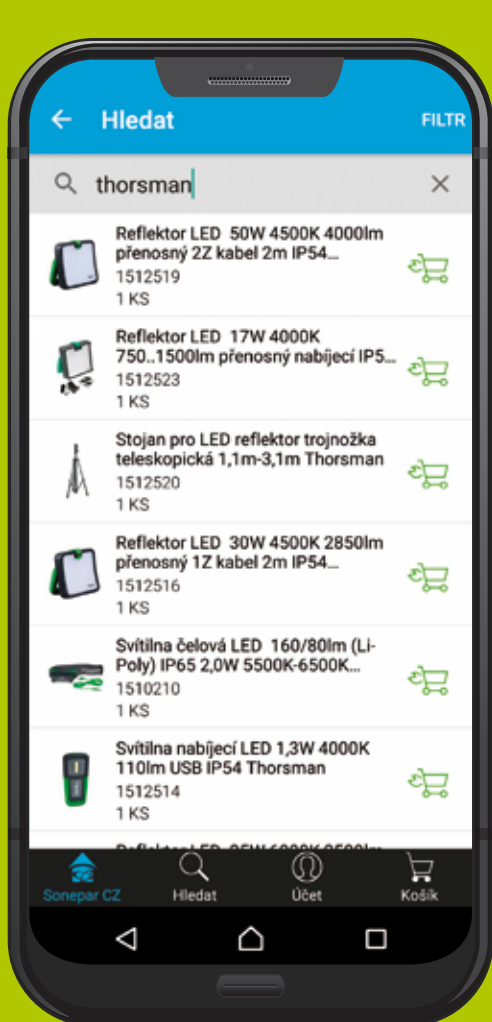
Hledat

FILTR

thorsman

Reflektor LED 50W 4500K 4000lm přenosný 2Z kabel 2m IP54...
1512519
1 KS

Reflektor LED 17W 4000K 750..1500lm přenosný nabíjecí IP5...
1512523
1 KS

Stojan pro LED reflektor trojnožka teleskopická 1,1m-3,1m Thorsman
1512520
1 KS

Reflektor LED 30W 4500K 2850lm přenosný 1Z kabel 2m IP54...
1512516
1 KS

Svítilna čelová LED 160/80lm (Li-Poly) IP65 2,0W 5500K-6500K...
1510210
1 KS

Svítilna nabíjecí LED 1,3W 4000K 110lm USB IP54 Thorsman
1512514
1 KS

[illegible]

Sonepar CZ
Hledat
Účet
Košík